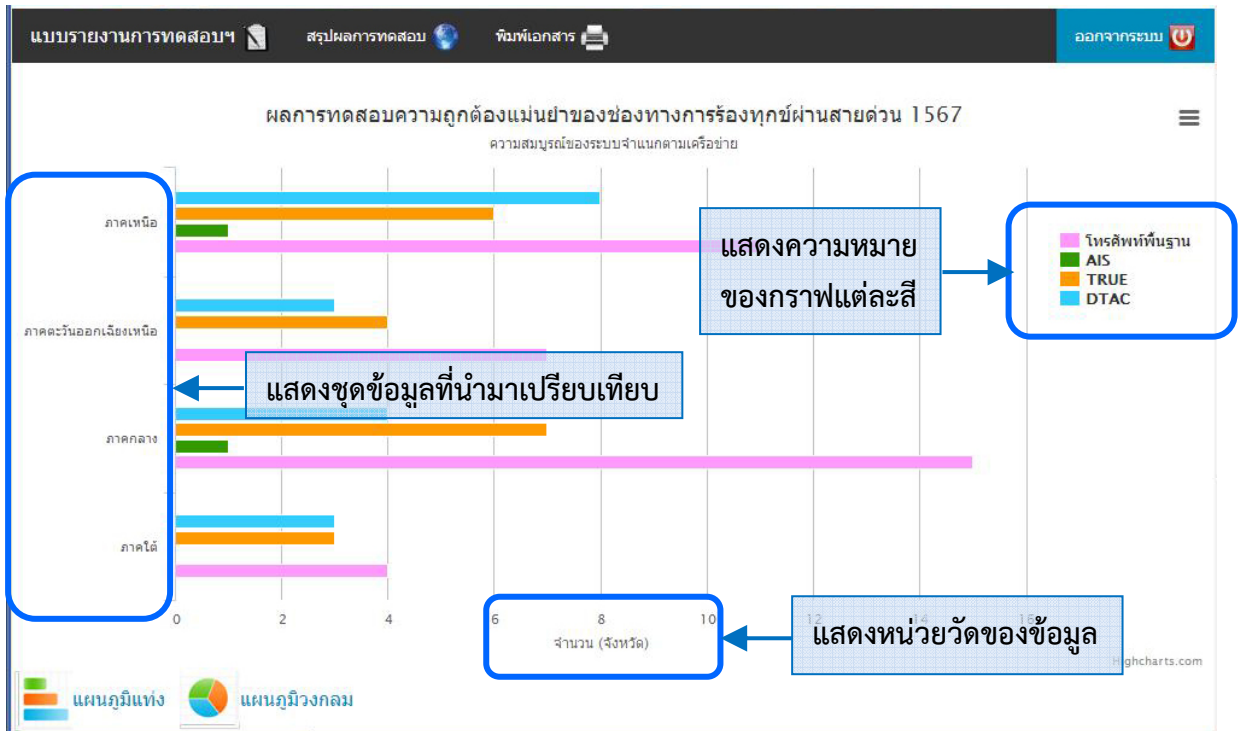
แบบรายงานการทดสอบฯ

สรุปผลการทดสอบ

พิมพ์เอกสาร

ออกจากระบบ

ผลการทดสอบความถูกต้องแม่นยำของช่องทางการร้องทุกข์ผ่านสายด่วน 1567

ความสมบูรณ์ของระบบจำแนกตามเครือข่าย

ภาคเหนือ

ภาคตะวันออกเฉียงเหนือ

ภาคกลาง

ภาคใต้

แสดงความหมายของกราฟแต่ละสี

โทรศัพท์พื้นฐาน
AIS
TRUE
DTAC

แสดงชุดข้อมูลที่นำมาเปรียบเทียบ

0 2 4 6 8 10 12 14 16

จำนวน (จังหวัด)

แสดงหน่วยวัดของข้อมูล

Highcharts.com

แผนภูมิแท่ง

แผนภูมิวงกลม